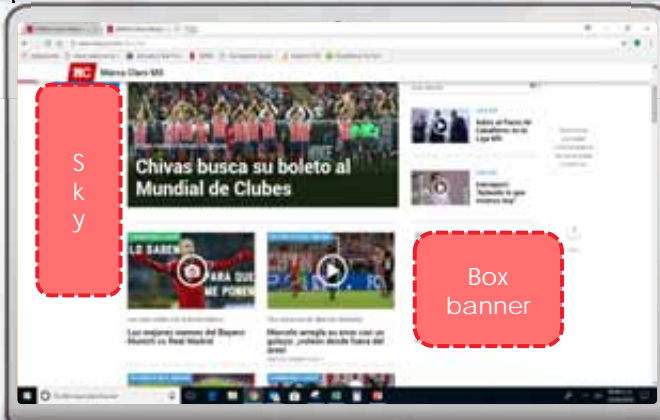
MC Marca Claro MX

S
k
y

Chivas busca su boleto al Mundial de Clubes

LO SABEN

PARA QUE
ME PONEN

Los mejores memes del Bayern Munich vs Real Madrid

Marcelo arregla su error con un golazo: ¿vaticin desde fuera del área?

Box
banner